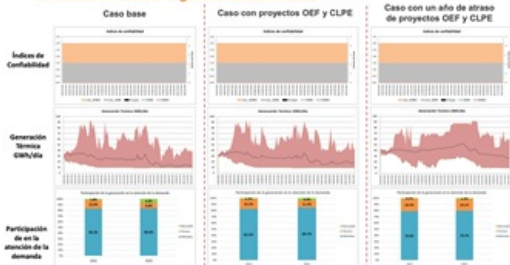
Caso base

Caso con proyectos OEF y CLPE

Caso con un año de atraso de proyectos OEF y CLPE

Índices de Confiabilidad

Índices de confiabilidad

Índices de confiabilidad

Índices de confiabilidad

Generación Térmica GWh/día

Generación Térmica (GWh/día)

Generación Térmica (GWh/día)

Generación Térmica (GWh/día)

Participación de en la atención de la demanda

Participación de la generación en la atención de la demanda

Participación de la generación en la atención de la demanda

Participación de la generación en la atención de la demanda

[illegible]